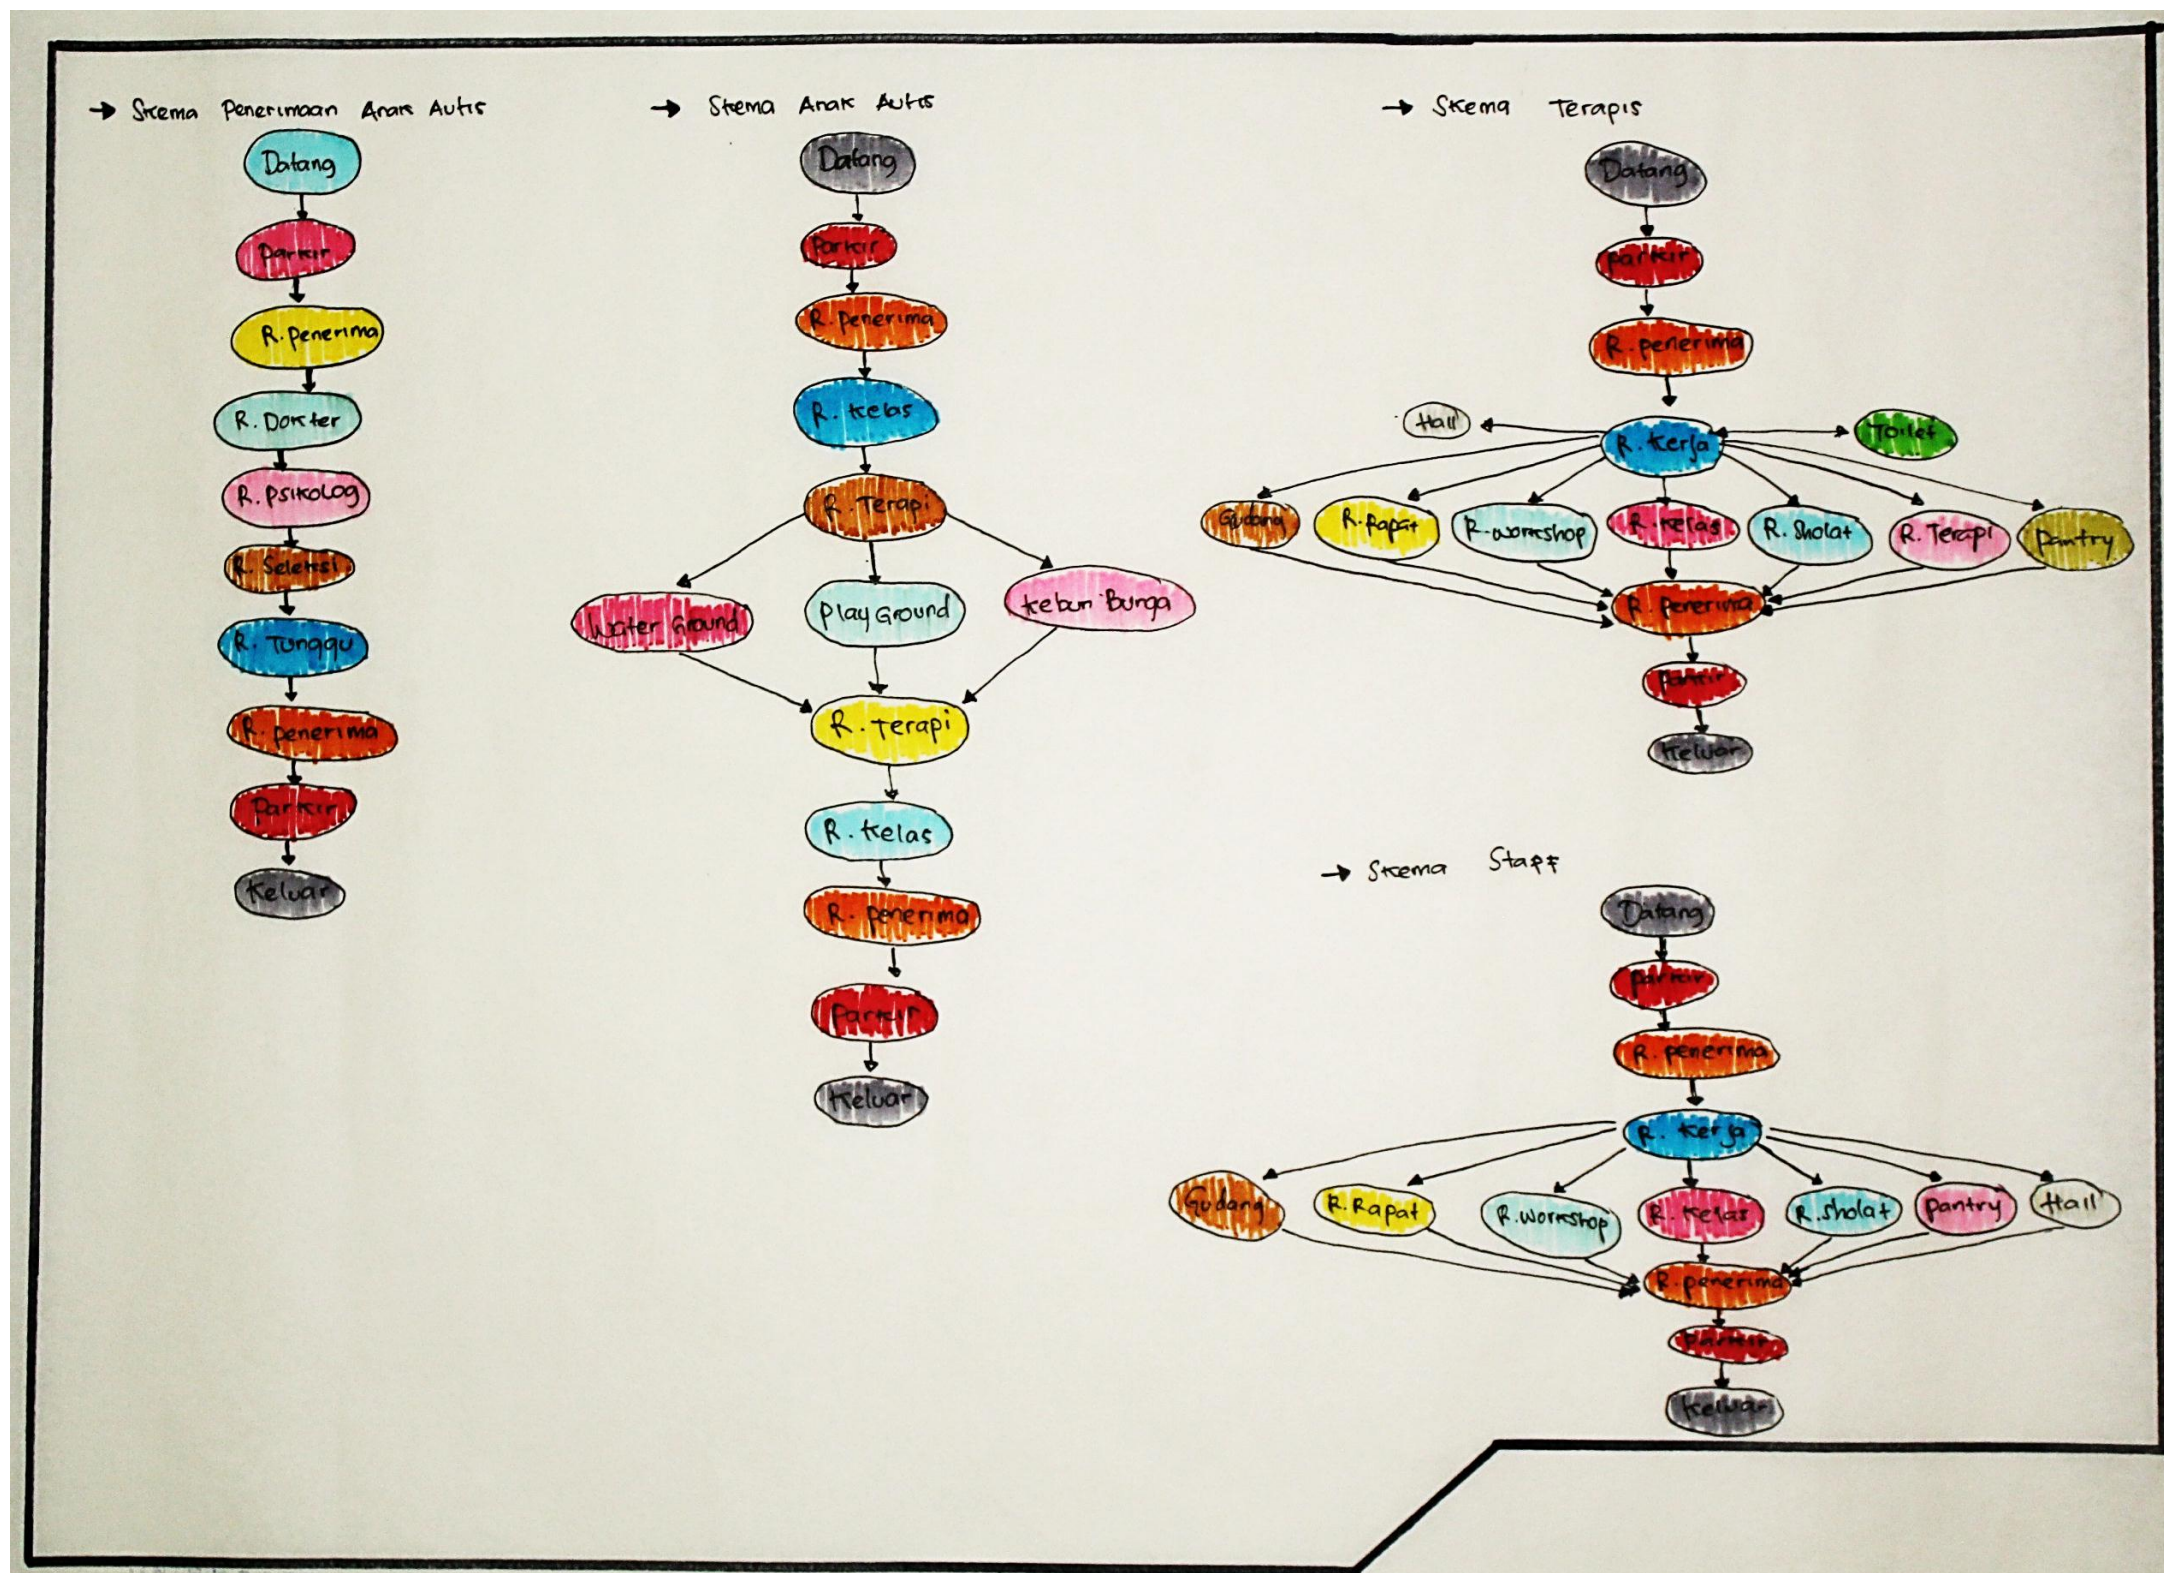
→ Skema Penerimaan Anak Autis

Datang

Parkir

R. penerima

R. Dokter

R. psikolog

R. Seleksi

R. Tunggu

R. penerima

Parkir

Keluar

→ Skema Anak Autis

Datang

Parkir

R. penerima

R. kelas

R. Terapi

Water Ground

Play Ground

kebun Bunga

R. terapi

R. kelas

R. penerima

Parkir

Keluar

→ Skema Terapis

Datang

parkir

R. penerima

Hall

R. kerja

Toilet

Gudang

R. Rapat

R. workshop

R. kelas

R. Sholat

R. Terapi

Pantry

R. penerima

Parkir

Keluar

→ Skema Staff

Datang

parkir

R. penerima

R. kerja

Gudang

R. Rapat

R. workshop

R. kelas

R. sholat

Pantry

Hall

R. penerima

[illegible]

Keluar